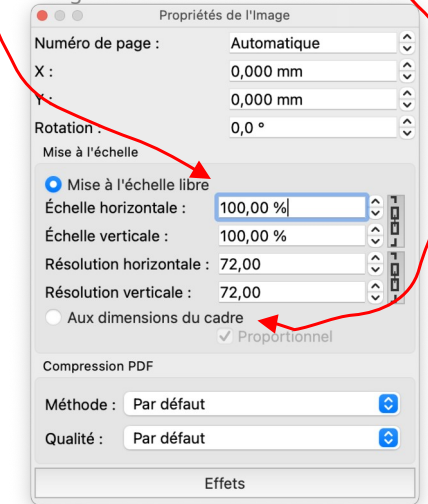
Propriétés de l'Image

Numéro de page : Automatique

X : 0,000 mm

Y : 0,000 mm

Rotation : 0,0 °

Mise à l'échelle

Mise à l'échelle libre

Échelle horizontale : 100,00 %

Échelle verticale : 100,00 %

Résolution horizontale : 72,00

Résolution verticale : 72,00

Aux dimensions du cadre

Proportionnel

Compression PDF

Méthode : Par défaut

Qualité : Par défaut

Effets